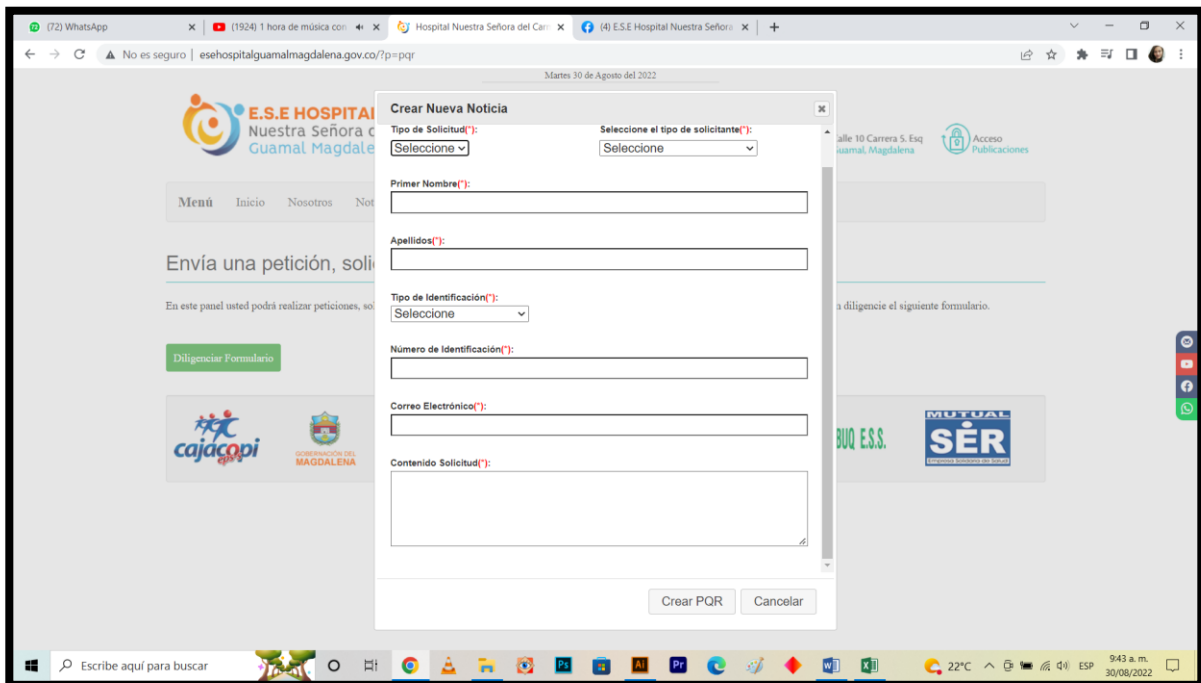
(72) WhatsApp
(1924) 1 hora de música con
Hospital Nuestra Señora del Car
(4) E.S.E Hospital Nuestra Señora
No es seguro | esehospitalguamalmagdalena.gov.co/?p=pqr

Martes 30 de Agosto del 2022

E.S.E HOSPITAL
Nuestra Señora d
Guamal Magdale

alle 10 Carrera 5. Esq
uamal, Magdalena

Acceso
Publicaciones

Menú Inicio Nosotros Not

Envía una petición, soli

En este panel usted podrá realizar peticiones, so

a diligencie el siguiente formulario.

Diligenciar Formulario

cajacopi eps

GOBERNACIÓN DEL MAGDALENA

BUQ E.S.S.

MUTUAL SER
Empresa Solidaria de Salud

Crear Nueva Noticia

Tipo de Solicitud(*):
Seleccione

Seleccione el tipo de solicitante(*):
Seleccione

Primer Nombre(*):

Apellidos(*):

Tipo de Identificación(*):
Seleccione

Número de Identificación(*):

Correo Electrónico(*):

Contenido Solicitud(*):

Crear PQR
Cancelar

Escribe aquí para buscar
22°C ESP 9:43 a. m. 30/08/2022